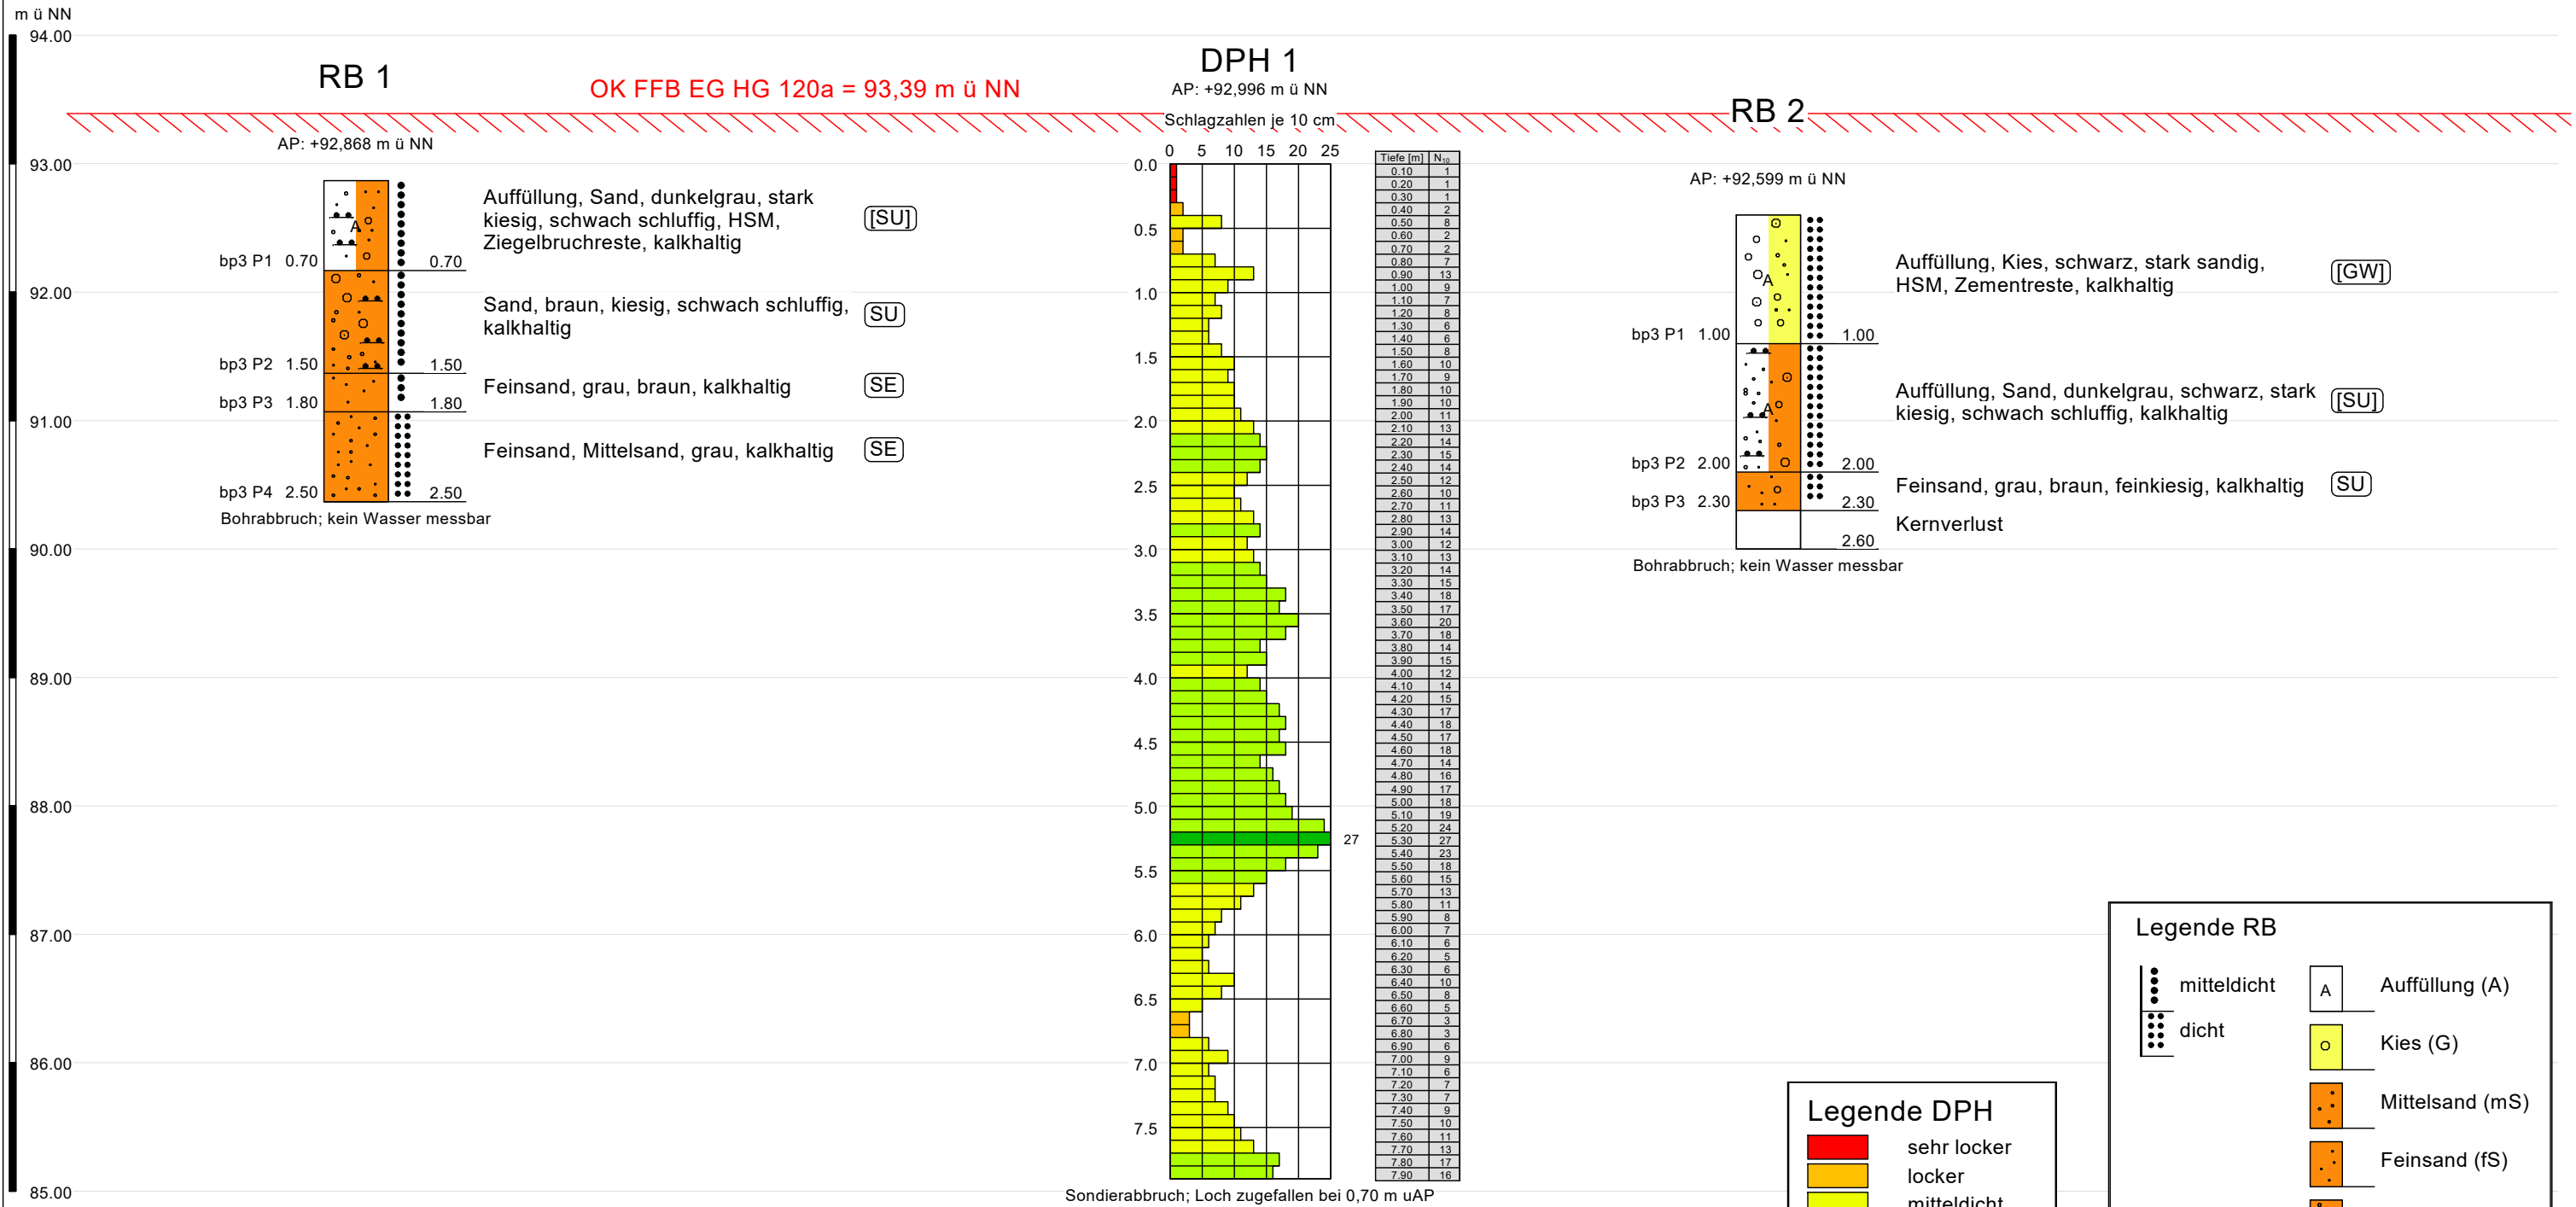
m ü NN
94.00
93.00
92.00
91.00
90.00
89.00
88.00
87.00
86.00
85.00

RB 1

OK FFB EG HG 120a = 93,39 m ü NN

AP: +92,868 m ü NN

Auffüllung, Sand, dunkelgrau, stark kiesig, schwach schluffig, HSM, Ziegelbruchreste, kalkhaltig [SU]

bp3 P1 0.70 0.70

Sand, braun, kiesig, schwach schluffig, kalkhaltig (SU)

bp3 P2 1.50 1.50

Feinsand, grau, braun, kalkhaltig (SE)

bp3 P3 1.80 1.80

Feinsand, Mittelsand, grau, kalkhaltig (SE)

bp3 P4 2.50 2.50

Bohrabbruch; kein Wasser messbar

DPH 1
AP: +92,996 m ü NN
Schlagzahlen je 10 cm
0 5 10 15 20 25

0.0
0.5
1.0
1.5
2.0
2.5
3.0
3.5
4.0
4.5
5.0
5.5
6.0
6.5
7.0
7.5

27

| Tiefe [m] | $N_{10}$ |
|---|---|
| 0.10 | 1 |
| 0.20 | 1 |
| 0.30 | 1 |
| 0.40 | 2 |
| 0.50 | 8 |
| 0.60 | 2 |
| 0.70 | 2 |
| 0.80 | 7 |
| 0.90 | 13 |
| 1.00 | 9 |
| 1.10 | 7 |
| 1.20 | 8 |
| 1.30 | 6 |
| 1.40 | 6 |
| 1.50 | 8 |
| 1.60 | 10 |
| 1.70 | 9 |
| 1.80 | 10 |
| 1.90 | 10 |
| 2.00 | 11 |
| 2.10 | 13 |
| 2.20 | 14 |
| 2.30 | 15 |
| 2.40 | 14 |
| 2.50 | 12 |
| 2.60 | 10 |
| 2.70 | 11 |
| 2.80 | 13 |
| 2.90 | 14 |
| 3.00 | 12 |
| 3.10 | 13 |
| 3.20 | 14 |
| 3.30 | 15 |
| 3.40 | 18 |
| 3.50 | 17 |
| 3.60 | 20 |
| 3.70 | 18 |
| 3.80 | 14 |
| 3.90 | 15 |
| 4.00 | 12 |
| 4.10 | 14 |
| 4.20 | 15 |
| 4.30 | 17 |
| 4.40 | 18 |
| 4.50 | 17 |
| 4.60 | 18 |
| 4.70 | 14 |
| 4.80 | 16 |
| 4.90 | 17 |
| 5.00 | 18 |
| 5.10 | 19 |
| 5.20 | 24 |
| 5.30 | 27 |
| 5.40 | 23 |
| 5.50 | 18 |
| 5.60 | 15 |
| 5.70 | 13 |
| 5.80 | 11 |
| 5.90 | 8 |
| 6.00 | 7 |
| 6.10 | 6 |
| 6.20 | 5 |
| 6.30 | 6 |
| 6.40 | 10 |
| 6.50 | 8 |
| 6.60 | 5 |
| 6.70 | 3 |
| 6.80 | 3 |
| 6.90 | 6 |
| 7.00 | 9 |
| 7.10 | 6 |
| 7.20 | 7 |
| 7.30 | 7 |
| 7.40 | 9 |
| 7.50 | 10 |
| 7.60 | 11 |
| 7.70 | 13 |
| 7.80 | 17 |
| 7.90 | 16 |

Sondierabbruch; Loch zugefallen bei 0,70 m uAP

RB 2

AP: +92,599 m ü NN

Auffüllung, Kies, schwarz, stark sandig, HSM, Zementreste, kalkhaltig [GW]

bp3 P1 1.00 1.00

Auffüllung, Sand, dunkelgrau, schwarz, stark kiesig, schwach schluffig, kalkhaltig [SU]

bp3 P2 2.00 2.00

Feinsand, grau, braun, feinkiesig, kalkhaltig (SU)

bp3 P3 2.30 2.30

Kernverlust

2.60

Bohrabbruch; kein Wasser messbar

Legende DPH
sehr locker
locker
mitteldicht

Legende RB
mitteldicht
dicht
A Auffüllung (A)
Kies (G)
Mittelsand (mS)
Feinsand (fS)